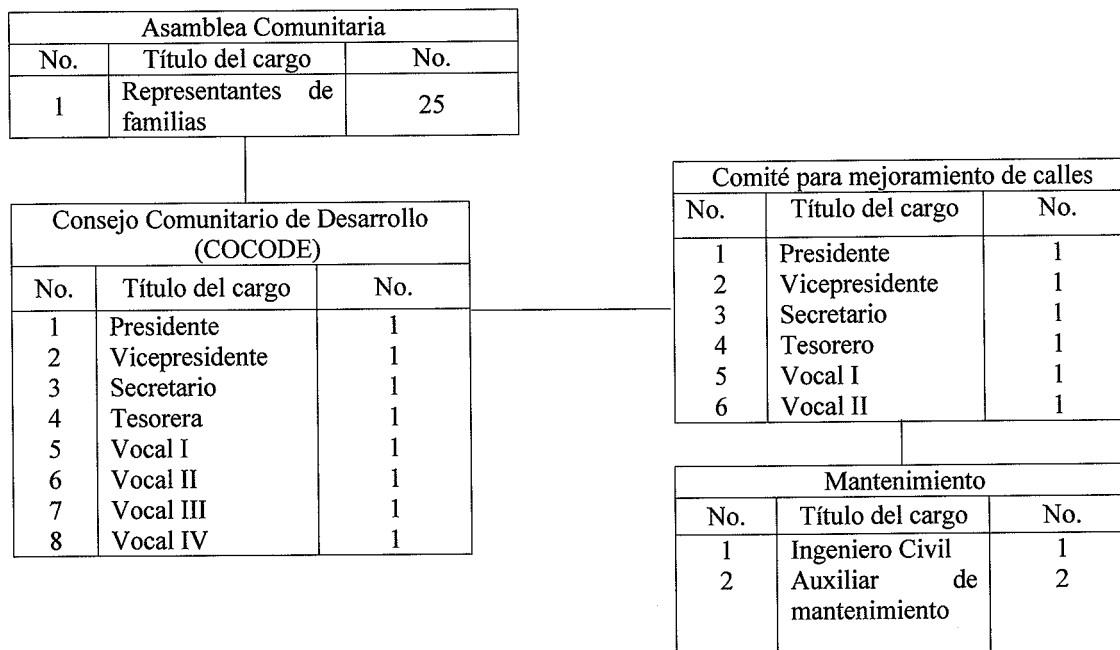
| Asamblea Comunitaria | | |
|---|---|---|
| No. | Título del cargo | No. |
| 1 | Representantes de familias | 25 |

| Consejo Comunitario de Desarrollo (COCODE) | | |
|---|---|---|
| No. | Título del cargo | No. |
| 1 | Presidente | 1 |
| 2 | Vicepresidente | 1 |
| 3 | Secretario | 1 |
| 4 | Tesorera | 1 |
| 5 | Vocal I | 1 |
| 6 | Vocal II | 1 |
| 7 | Vocal III | 1 |
| 8 | Vocal IV | 1 |

| Comité para mejoramiento de calles | | |
|---|---|---|
| No. | Título del cargo | No. |
| 1 | Presidente | 1 |
| 2 | Vicepresidente | 1 |
| 3 | Secretario | 1 |
| 4 | Tesorero | 1 |
| 5 | Vocal I | 1 |
| 6 | Vocal II | 1 |

| Mantenimiento | | |
|---|---|---|
| No. | Título del cargo | No. |
| 1 | Ingeniero Civil | 1 |
| 2 | Auxiliar de mantenimiento | 2 |